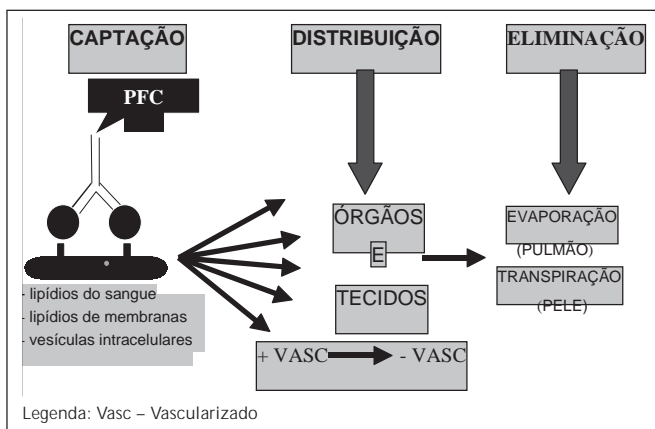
CAPTAÇÃO

DISTRIBUIÇÃO

ELIMINAÇÃO

PFC

- lipídios do sangue
- lipídios de membranas
- vesículas intracelulares

ÓRGÃOS

E

TECIDOS

+ VASC - VASC

EVAPORAÇÃO
(PULMÃO)

TRANSPIRAÇÃO
(PELE)

Legenda: Vasc – Vascularizado